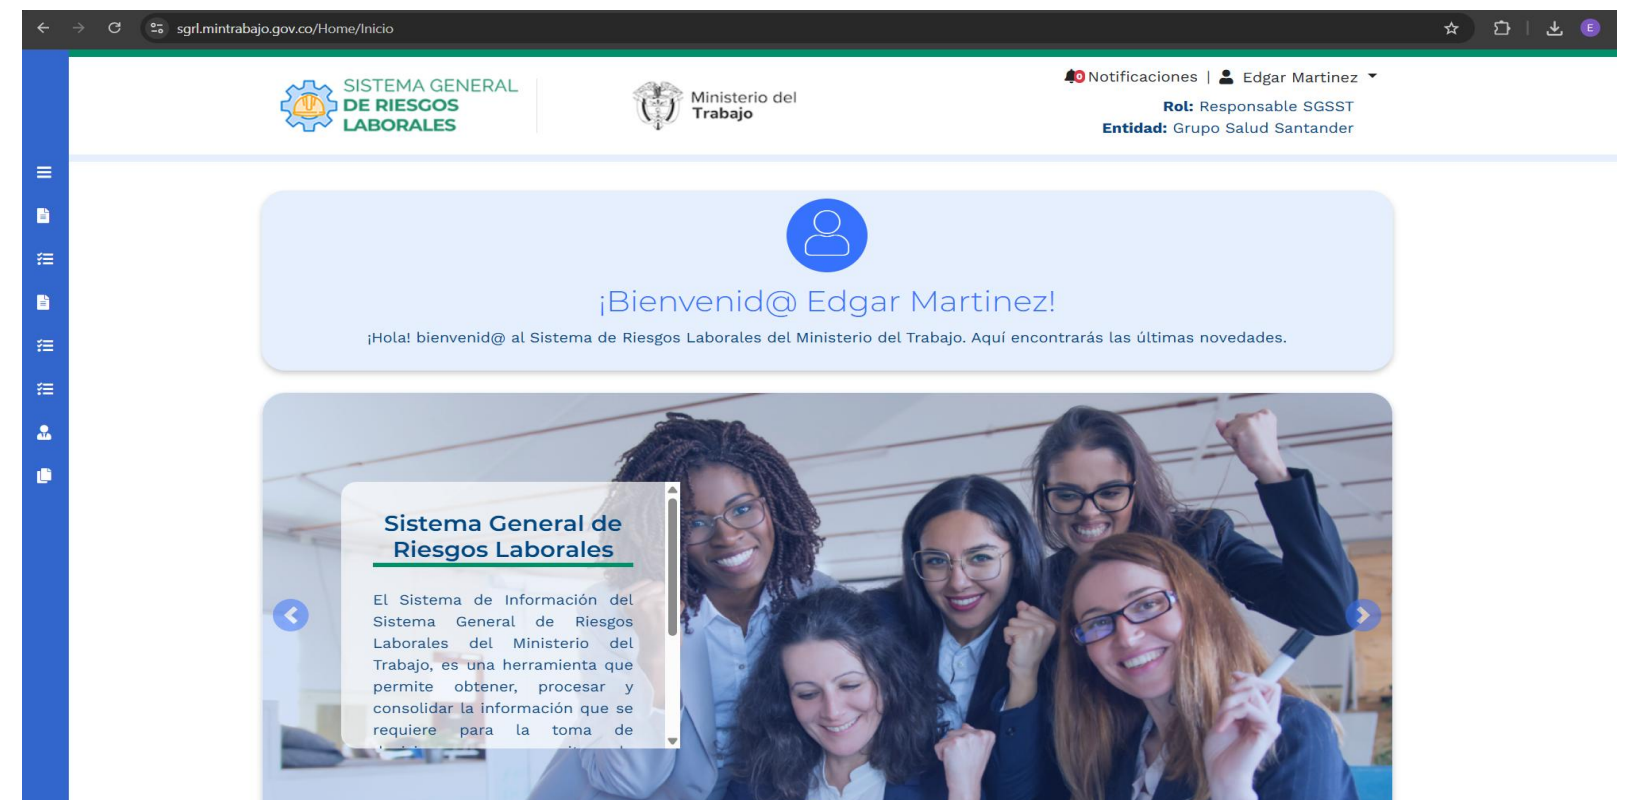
sgrl.mintrabajo.gov.co/Home/Inicio

E

SISTEMA GENERAL DE RIESGOS LABORALES

Ministerio del Trabajo

0 Notificaciones | Edgar Martinez

Rol: Responsable SGSST
Entidad: Grupo Salud Santander

¡Bienvenid@ Edgar Martinez!

¡Hola! bienvenid@ al Sistema de Riesgos Laborales del Ministerio del Trabajo. Aquí encontrarás las últimas novedades.

Sistema General de Riesgos Laborales

El Sistema de Información del Sistema General de Riesgos Laborales del Ministerio del Trabajo, es una herramienta que permite obtener, procesar y consolidar la información que se requiere para la toma de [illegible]